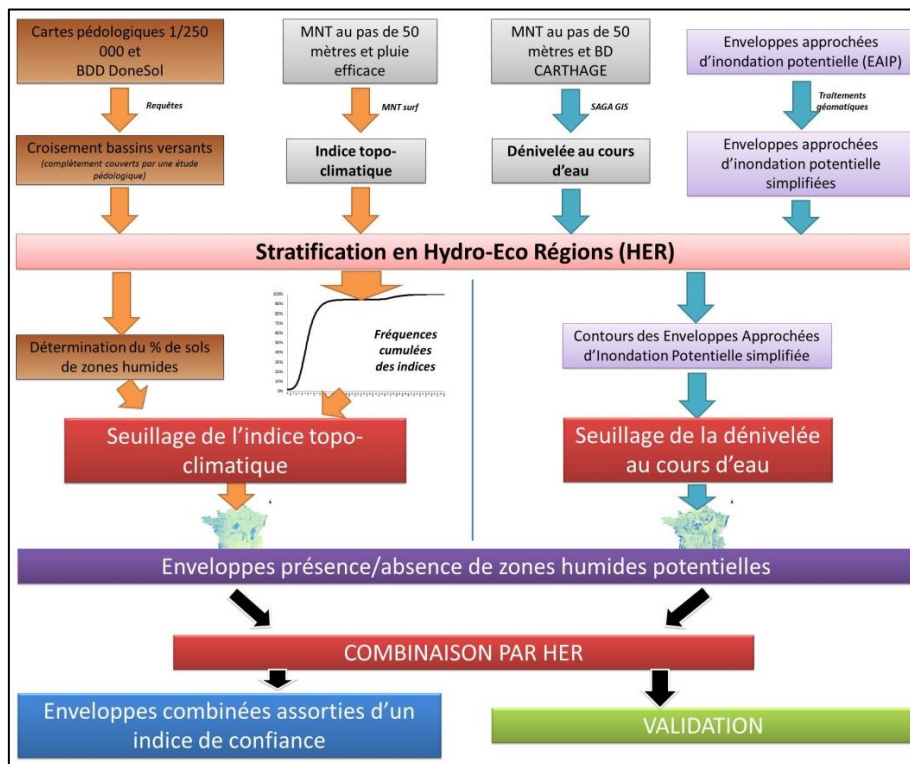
Cartes pédologiques 1/250 000 et BDD DoneSol

MNT au pas de 50 mètres et pluie efficace

MNT au pas de 50 mètres et BD CARTHAGE

Enveloppes approchées d'inondation potentielle (EAIP)

Requêtes

MNT surf

SAGA GIS

Traitements géomatiques

Croisement bassins versants
(complètement couverts par une étude pédologique)

Indice topo-climatique

Dénivelée au cours d'eau

Enveloppes approchées d'inondation potentielle simplifiées

Stratification en Hydro-Eco Régions (HER)

Fréquences cumulées des indices

Détermination du % de sols de zones humides

Contours des Enveloppes Approchées d'Inondation Potentielle simplifiée

Seuillage de l'indice topo-climatique

Seuillage de la dénivelée au cours d'eau

Enveloppes présence/absence de zones humides potentielles

COMBINAISON PAR HER

Enveloppes combinées assorties d'un indice de confiance

VALIDATION